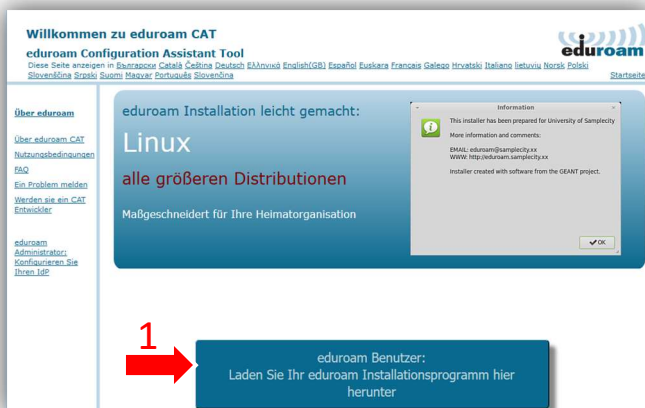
Willkommen zu eduroam CAT

eduroam Configuration Assistant Tool

Diese Seite anzeigen in Български Català Čeština Deutsch Ελληνικά English(GB) Español Euskara Français Galego Hrvatski Italiano lietuvių Norsk Polski Slovenščina Srpski Suomi Magyar Português Slovenčina

eduroam

Startseite

Über eduroam

Über eduroam CAT

Nutzungsbedingungen

FAQ

Ein Problem melden

Werden sie ein CAT Entwickler

eduroam Administrator: Konfigurieren Sie Ihren IdP

eduroam Installation leicht gemacht:

Linux

alle größeren Distributionen

Maßgeschneidert für Ihre Heimatorganisation

Information

This installer has been prepared for University of Samplecity

More information and comments:

EMAIL: eduroam@samplecity.xx
WWW: http://eduroam.samplecity.xx

Installer created with software from the GEANT project.

OK

1

eduroam Benutzer:
Laden Sie Ihr eduroam Installationsprogramm hier herunter